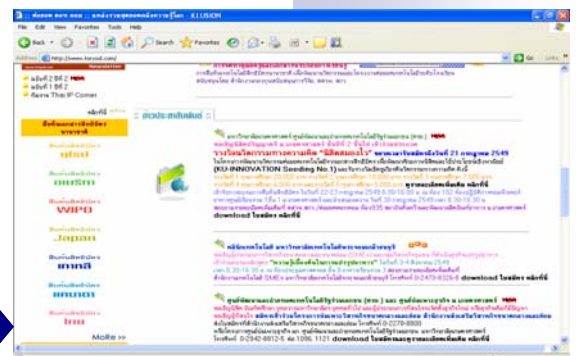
File Edit View Favorites Tools Help

Back Search Favorites

Address http://www.tisrcsd.com/

Go Links

ฉบับที่ 2 ปีที่ 2

ฉบับที่ 1 ปีที่ 1

Revive Thai IP Corner

:: ประชาสัมพันธ์ ::

download ไฟล์ตราง คลิกที่นี่

download ไฟล์ตราง คลิกที่นี่

download ไฟล์ตราง คลิกที่นี่

WIPO

Japan

More >>